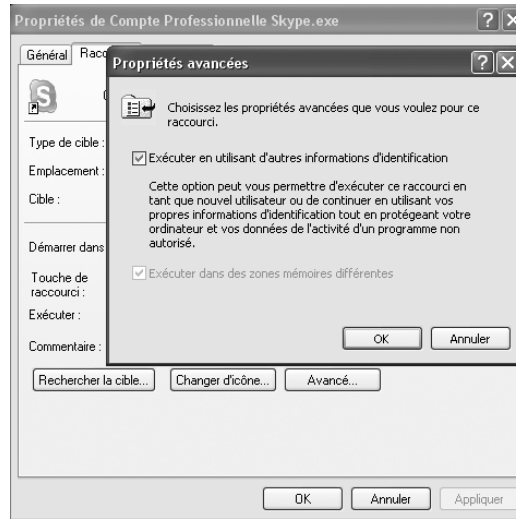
Propriétés de Compte Professionnelle Skype.exe

Général Racc

Type de cible :

Emplacement :

Cible :

Démarrer dans

Touche de raccourci :

Exécuter :

Commentaire :

Propriétés avancées

Choisissez les propriétés avancées que vous voulez pour ce raccourci.

Exécuter en utilisant d'autres informations d'identification

Cette option peut vous permettre d'exécuter ce raccourci en tant que nouvel utilisateur ou de continuer en utilisant vos propres informations d'identification tout en protégeant votre ordinateur et vos données de l'activité d'un programme non autorisé.

Exécuter dans des zones mémoires différentes

OK Annuler

Rechercher la cible... Changer d'icône... Avancé...

OK Annuler Appliquer